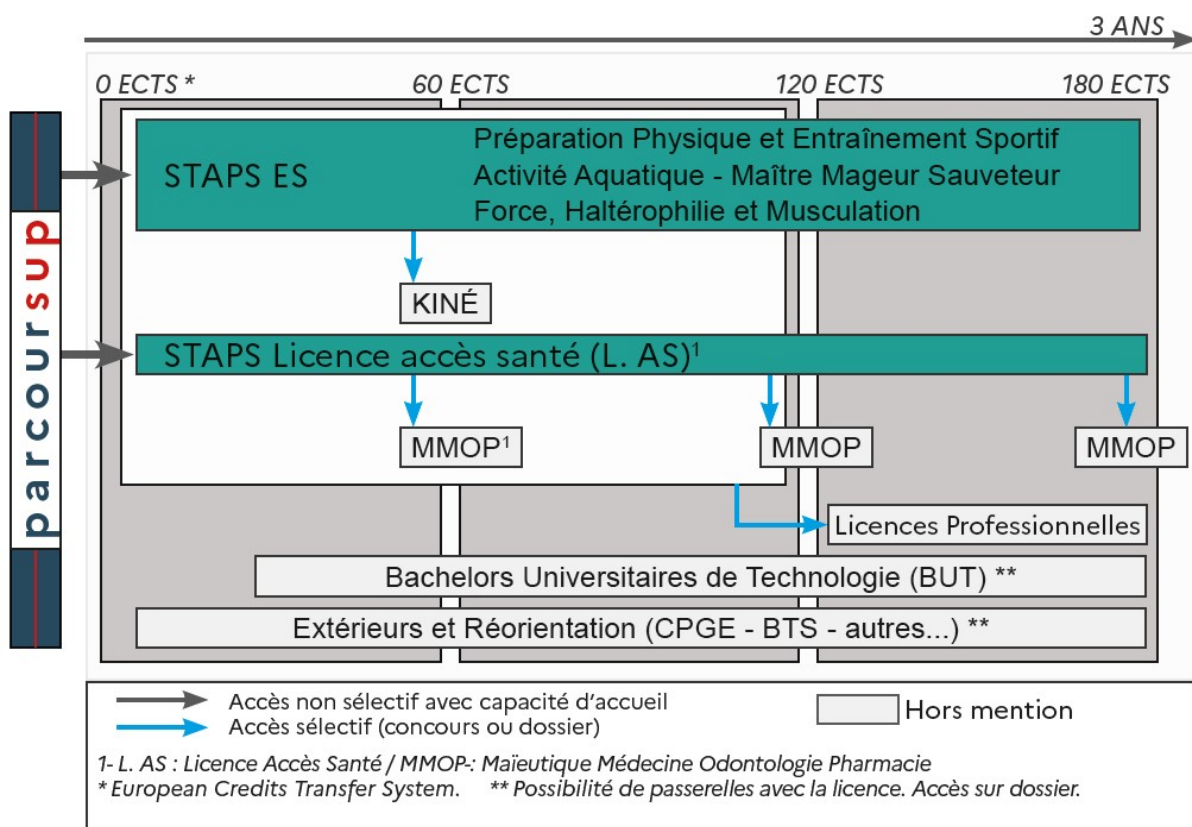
3 ANS

0 ECTS *
60 ECTS
120 ECTS
180 ECTS

parcoursup

STAPS ES
Préparation Physique et Entraînement Sportif
Activité Aquatique - Maître Mageur Sauveteur
Force, Haltérophilie et Musculation

KINÉ

STAPS Licence accès santé (L. AS)$^1$

MMOP$^1$
MMOP
MMOP

Licences Professionnelles

Bachelors Universitaires de Technologie (BUT) **

Extérieurs et Réorientation (CPGE - BTS - autres...) **

Accès non sélectif avec capacité d'accueil
Accès sélectif (concours ou dossier)
Hors mention

1- L. AS : Licence Accès Santé / MMOP-: Maïeutique Médecine Odontologie Pharmacie
* European Credits Transfer System. ** Possibilité de passerelles avec la licence. Accès sur dossier.